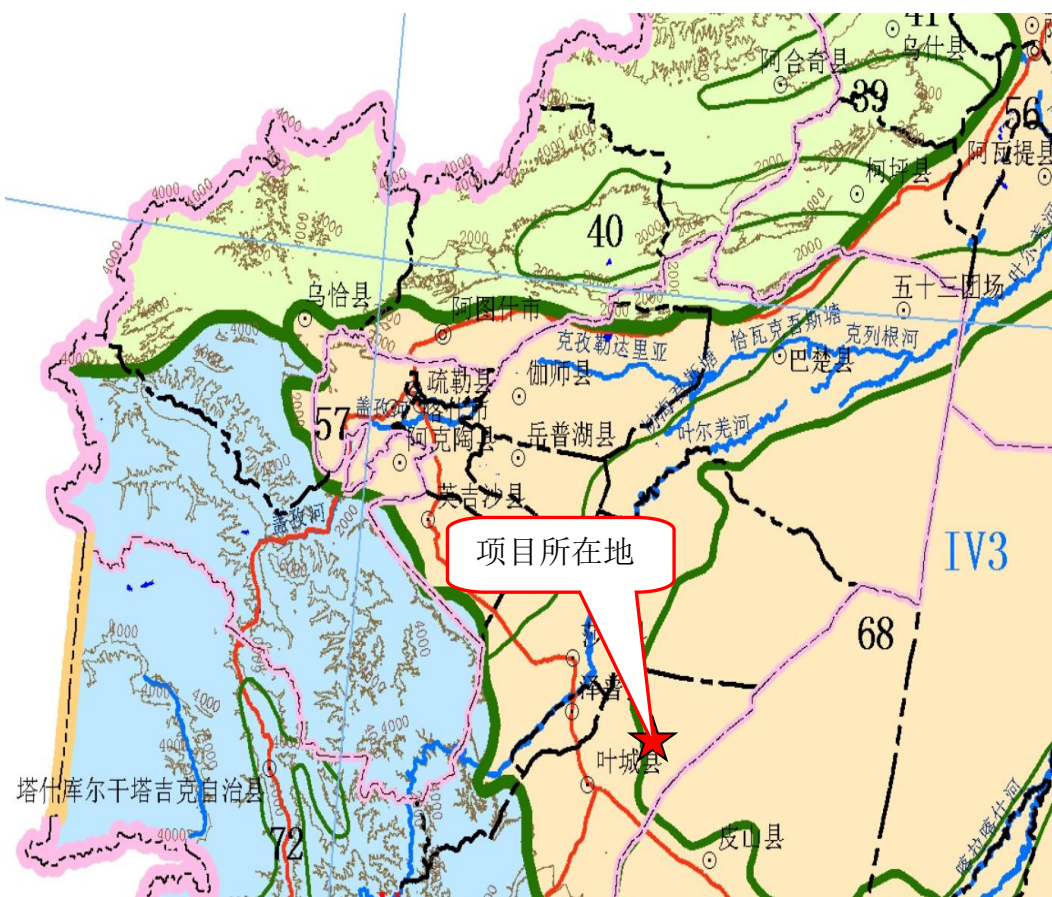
41
乌什县
阿合奇县
39
56
柯坪县
阿瓦提县
40
五十三团场
叶尔羌河
乌恰县
阿图什市
克孜勒达里亚
恰瓦克吾斯塘
克列根河
巴楚县
疏勒县
伽师县
57
盖孜河
喀什市
阿克陶县
岳普湖县
叶尔羌河
英吉沙县
盖孜河
项目所在地
IV3
68
泽普
叶城县
塔什库尔干塔吉克自治县
72
皮山县
4000
3000
2000
1000